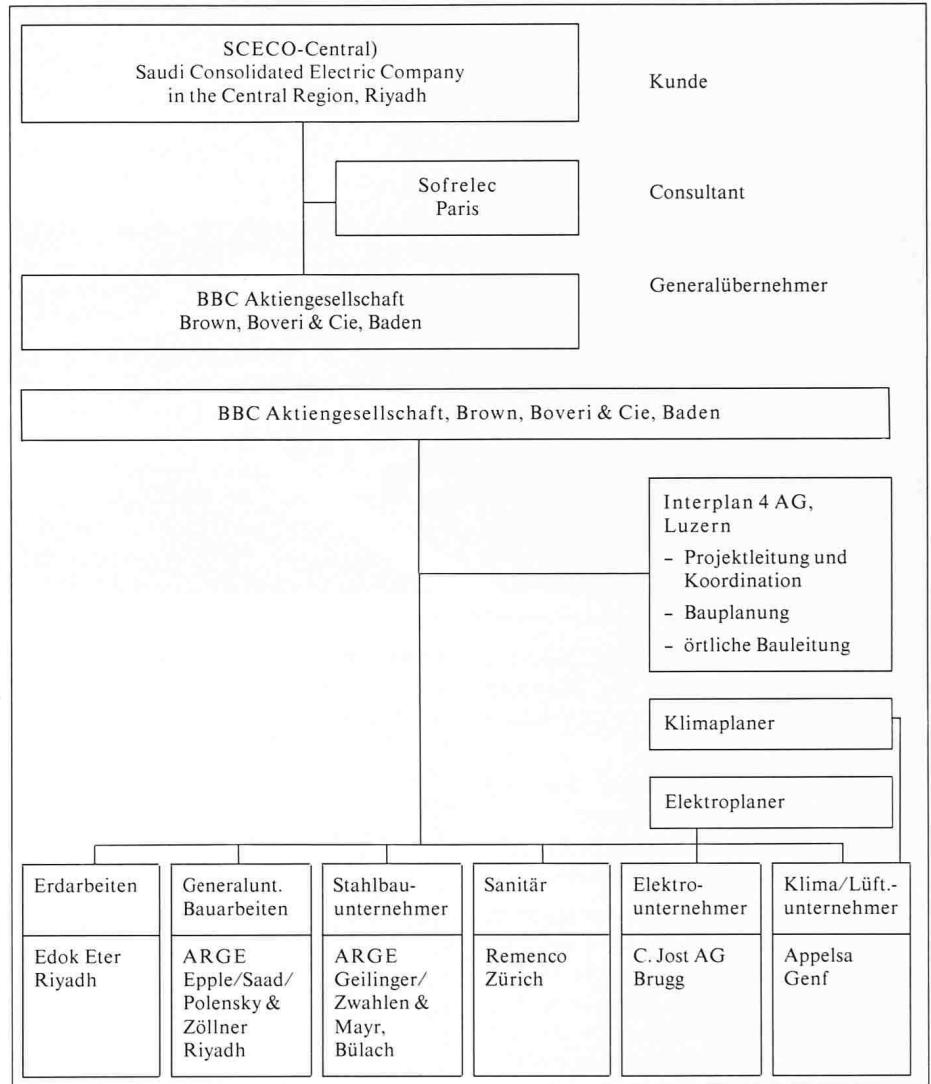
SCECO-Central)
Saudi Consolidated Electric Company
in the Central Region, Riyadh

Kunde

Sofrelec
Paris

Consultant

BBC Aktiengesellschaft
Brown, Boveri & Cie, Baden

Generalübernehmer

BBC Aktiengesellschaft, Brown, Boveri & Cie, Baden

Interplan 4 AG, Luzern
- Projektleitung und Koordination
- Bauplanung
- örtliche Bauleitung

Klimaplaner

Elektroplaner

| Erdarbeiten | Generalunt. Bauarbeiten | Stahlbauunternehmer | Sanitär | Elektrounternehmer | Klima/Lüft.-unternehmer |
|---|---|---|---|---|---|
| Edok Eter Riyadh | ARGE Epple/Saad/ Polensky & Zöllner Riyadh | ARGE Geilinger/ Zwahlen & Mayr, Bülach | Remenco Zürich | C. Jost AG Brugg | Appelsa Genf |